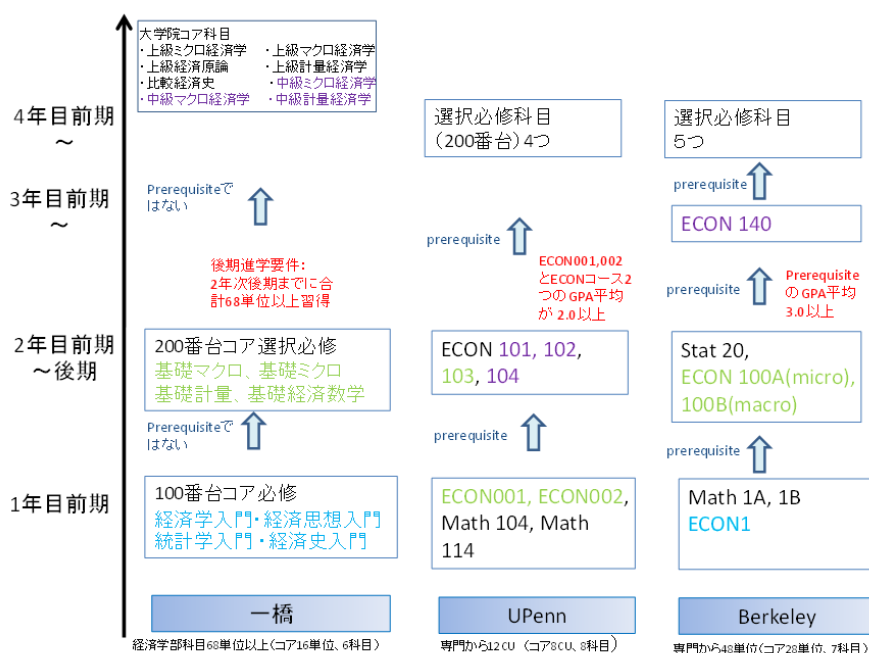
4年目前期
～

3年目前期
～

2年目前期
～後期

1年目前期

大学院コア科目
・上級ミクロ経済学　・上級マクロ経済学
・上級経済原論　・上級計量経済学
・比較経済史　・中級ミクロ経済学
・中級マクロ経済学　・中級計量経済学

Prerequisiteではない

後期進学要件:
2年次後期までに合計68単位以上習得

200番台コア選択必修
基礎マクロ、基礎ミクロ
基礎計量、基礎経済数学

Prerequisiteではない

100番台コア必修
経済学入門・経済思想入門
統計学入門・経済史入門

一橋

経済学部科目68単位以上（コア16単位、6科目）

選択必修科目
（200番台）4つ

prerequisite

ECON001,002とECONコース2つのGPA平均が 2.0以上

ECON 101, 102, 103, 104

prerequisite

ECON001, ECON002, Math 104, Math 114

UPenn

専門から12CU（コア8CU、8科目）

選択必修科目
5つ

prerequisite

ECON 140

prerequisite

Prerequisiteの GPA平均 3.0以上

Stat 20,
ECON 100A(micro), 100B(macro)

prerequisite

Math 1A, 1B
ECON1

Berkeley

専門から48単位（コア28単位、7科目）